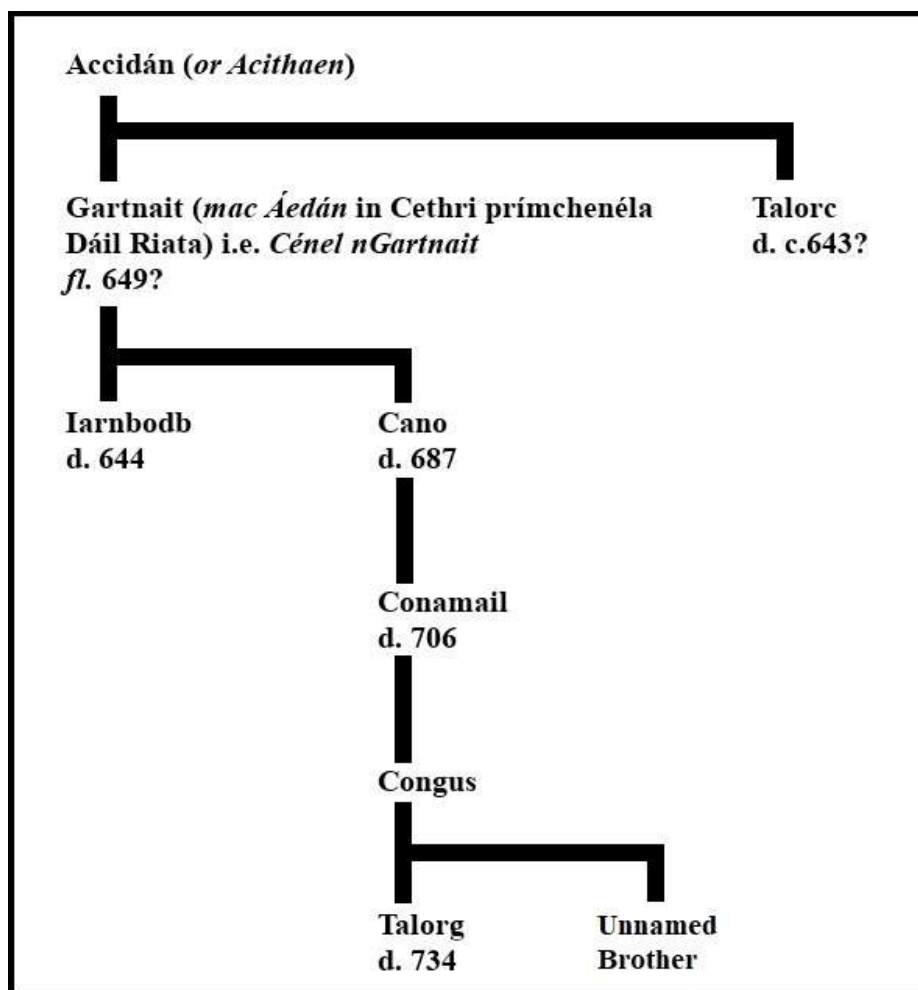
Accidán (or Acithaen)

Gartnait (mac Áedán in Cethri prímchenéla Dáil Riata) i.e. Cénel nGartnait fl. 649?

Talorc
d. c.643?

Iarnbodb
d. 644

Cano
d. 687

Conamail
d. 706

Congus

Talorg
d. 734

Unnamed
Brother